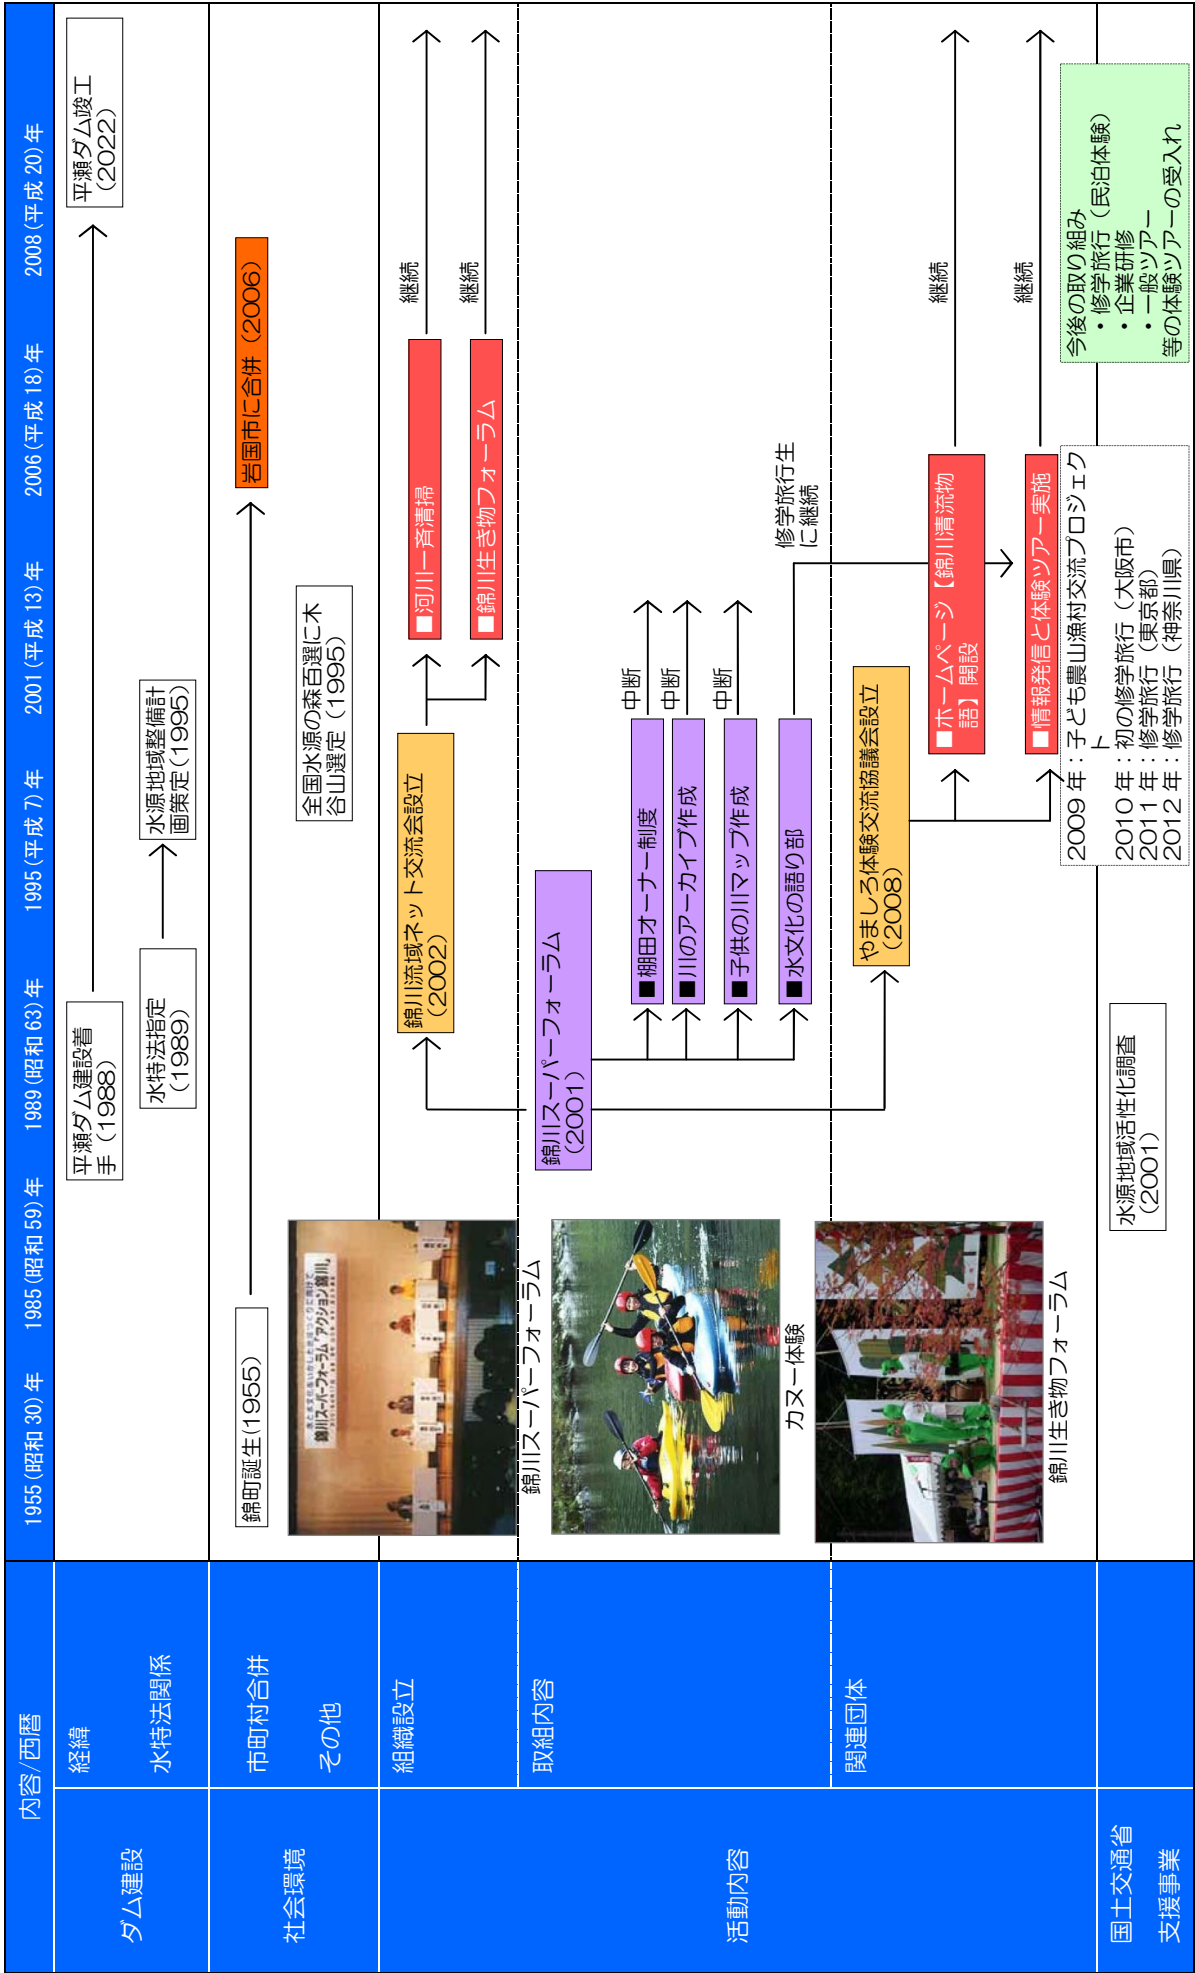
内容/西暦

1955（昭和 30）年 1985（昭和 59）年 1989（昭和 63）年 1995（平成 7）年 2001（平成 13）年 2006（平成 18）年 2008（平成 20）年

ダム建設

経緯

水特法関係

平瀬ダム建設着手（1988）

平瀬ダム竣工（2022）

水特法指定（1989）

水源地域整備計画策定（1995）

社会環境

市町村合併

その他

錦町誕生(1955)

岩国市に合併（2006）

全国水源の森百選に木谷山選定（1995）

活動内容

組織設立

錦川流域ネット交流会設立（2002）

■河川一斉清掃

継続

■錦川生き物フォーラム

継続

取組内容

錦川スーパーフォーラム（2001）

■棚田オーナー制度

中断

■川のアーカイブ作成

中断

■子供の川マップ作成

中断

■水文化の語り部

修学旅行生に継続

関連団体

やましろ体験交流協議会設立（2008）

■ホームページ【錦川清流物語】開設

継続

■情報発信と体験ツアー実施

継続

2009 年：子ども農山漁村交流プロジェクト
2010 年：初の修学旅行（大阪市）
2011 年：修学旅行（東京都）
2012 年：修学旅行（神奈川県）

今後の取り組み
・修学旅行（民泊体験）
・企業研修
・一般ツアー
等の体験ツアーの受入れ

錦川スーパーフォーラム

カヌー体験

錦川生き物フォーラム

国土交通省

支援事業

水源地域活性化調査（2001）